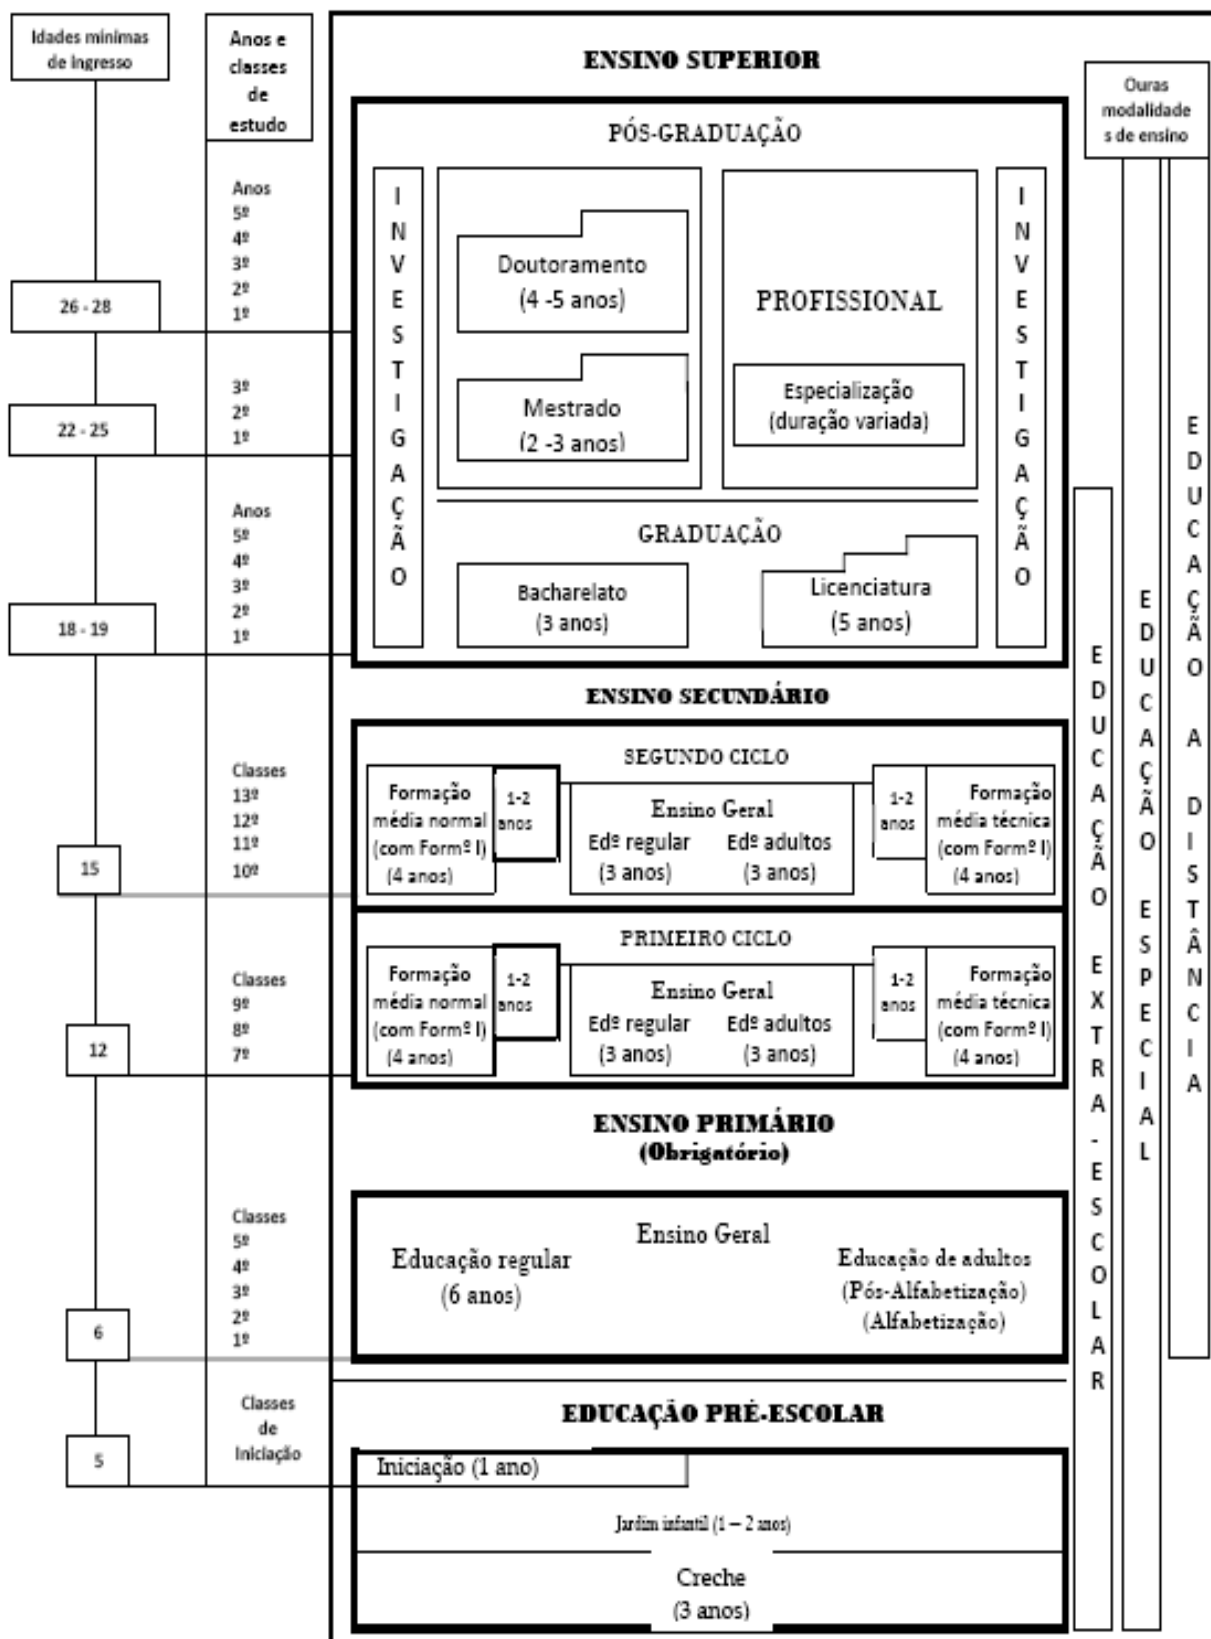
Idades mínimas de ingresso

Anos e classes de estudo

ENSINO SUPERIOR

Ouras modalidades de ensino

PÓS-GRADUAÇÃO

INVESTIGAÇÃO

Doutoramento (4 -5 anos)

PROFISSIONAL

INVESTIGAÇÃO

Anos
5º
4º
3º
2º
1º

26 - 28

3º
2º
1º

22 - 25

Mestrado (2 -3 anos)

Especialização (duração variada)

EDUCAÇÃO A DISTÂNCIA

Anos
5º
4º
3º
2º
1º

GRADUAÇÃO

18 - 19

Bacharelato (3 anos)

Licenciatura (5 anos)

EDUCAÇÃO ESPECIAL

EDUCAÇÃO EXTRA-ESCOLAR

ENSINO SECUNDÁRIO

SEGUNDO CICLO

Classes
13º
12º
11º
10º

15

Formação média normal (com Formº I) (4 anos)

1-2 anos

Ensino Geral
Edº regular (3 anos)
Edº adultos (3 anos)

1-2 anos

Formação média técnica (com Formº I) (4 anos)

PRIMEIRO CICLO

Classes
9º
8º
7º

12

Formação média normal (com Formº I) (4 anos)

1-2 anos

Ensino Geral
Edº regular (3 anos)
Edº adultos (3 anos)

1-2 anos

Formação média técnica (com Formº I) (4 anos)

ENSINO PRIMÁRIO (Obrigatório)

Classes
5º
4º
3º
2º
1º

6

Ensino Geral

Educação regular (6 anos)

Educação de adultos (Pós-Alfabetização) (Alfabetização)

Classes de Iniciação

5

EDUCAÇÃO PRÉ-ESCOLAR

Iniciação (1 ano)

Jardim infantil (1 – 2 anos)

Creche (3 anos)